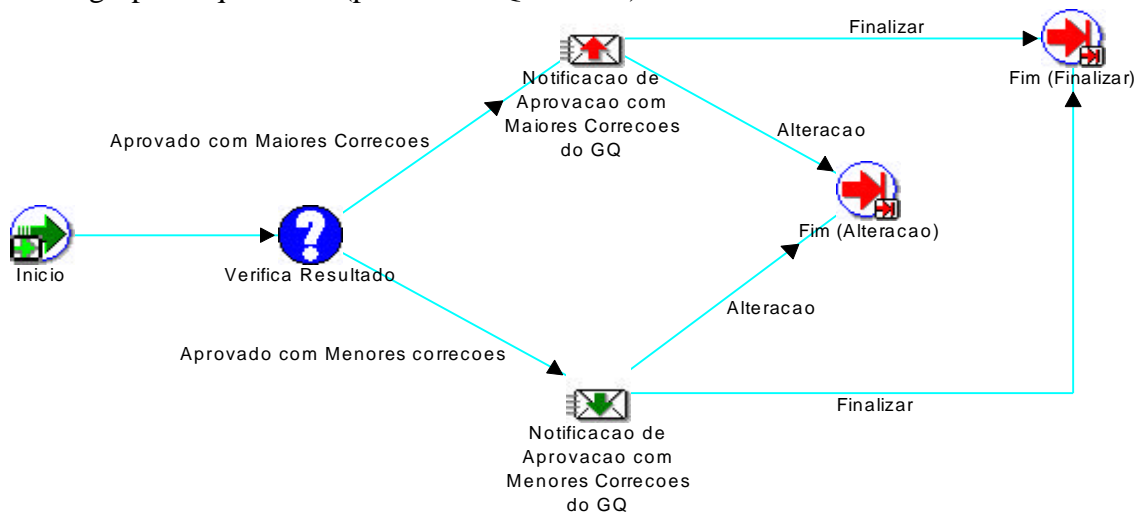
Finalizar

Fim (Finalizar)

Notificacao de Aprovacao com Maiores Correcoes do GQ

Aprovado com Maiores Correcoes

Alteracao

Fim (Alteracao)

Inicio

Verifica Resultado

Alteracao

Aprovado com Menores correcoes

Finalizar

Notificacao de Aprovacao com Menores Correcoes do GQ